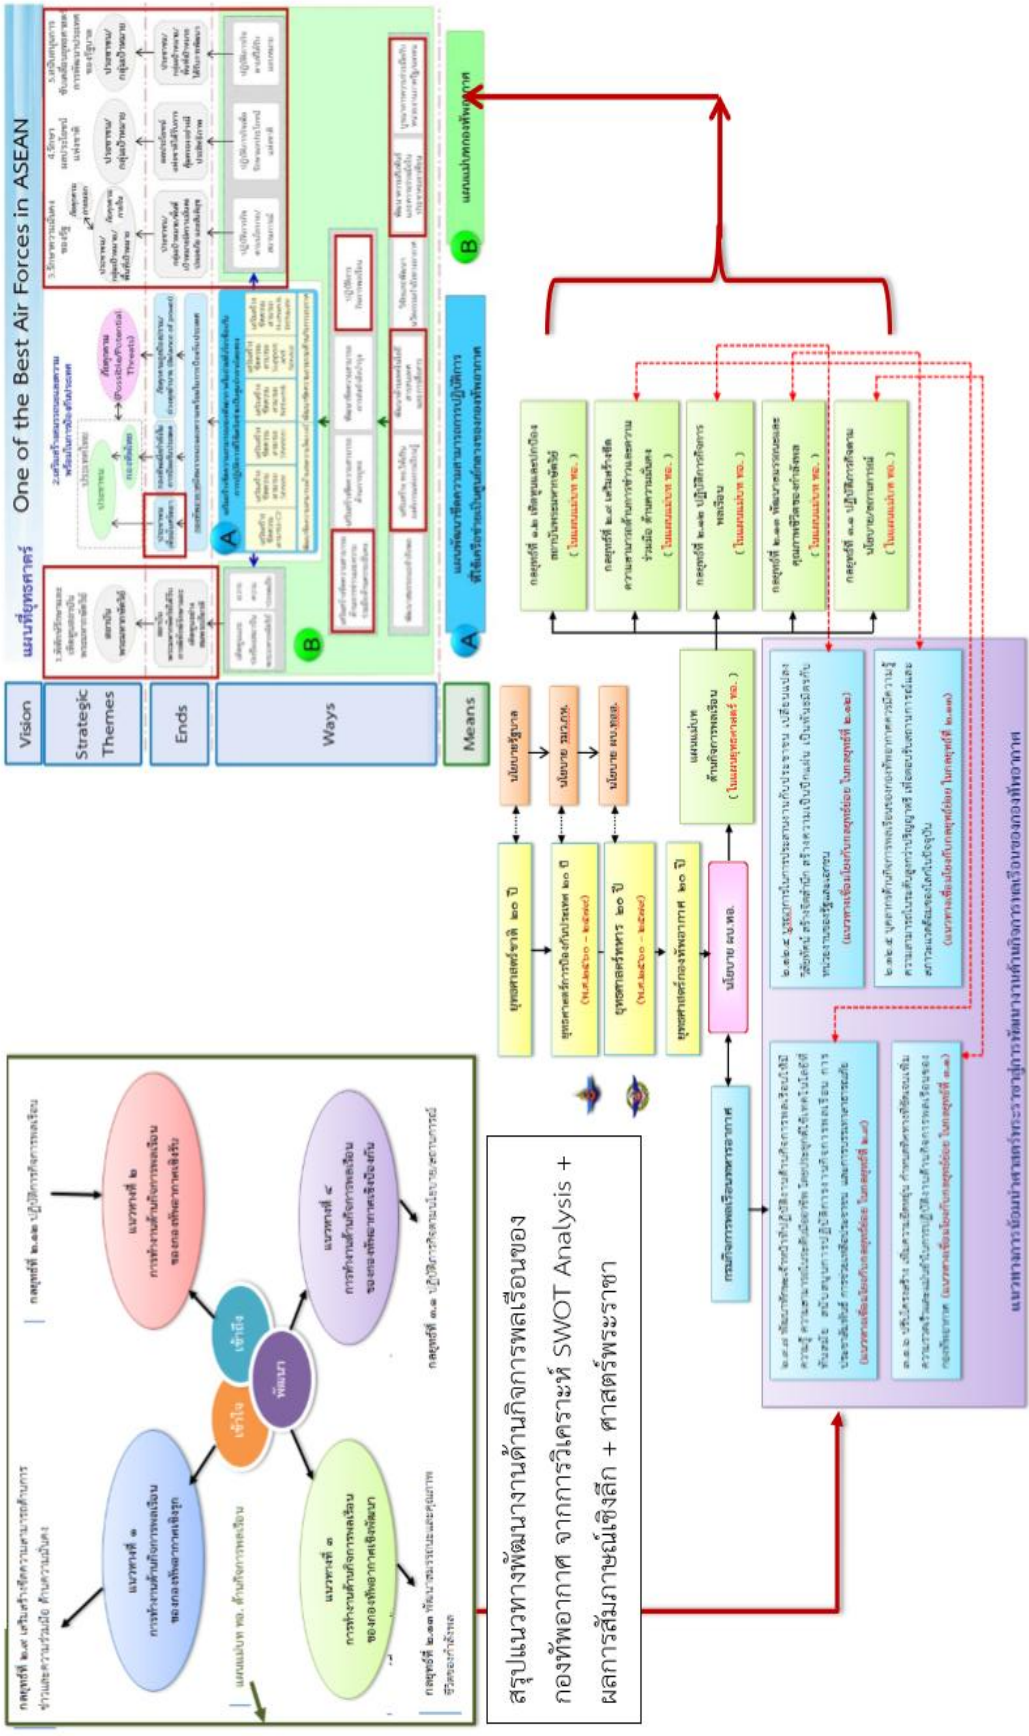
One of the Best Air Forces in ASEAN

แผนที่ยุทธศาสตร์

Vision

Strategic Themes

Ends

Ways

Means

A

B

แผนพัฒนาขีดความสามารถการปฏิบัติการ ที่ยึดเครือข่ายเป็นศูนย์กลางของกองทัพอากาศ

แผนแม่บทกองทัพอากาศ

ยุทธศาสตร์ชาติ ๒๐ ปี

ยุทธศาสตร์การป้องกันประเทศ ๒๐ ปี

ยุทธศาสตร์ทหาร ๒๐ ปี

ยุทธศาสตร์กองทัพอากาศ ๒๐ ปี

นโยบายรัฐบาล

นโยบาย รมว.กห.

นโยบาย ผบ.ทอ.

นโยบาย ผบ.ทอ.

แผนแม่บท ด้านกิจการพลเรือน ( ในแผนยุทธศาสตร์ ทอ. )

กลยุทธ์ที่ ๑.๒ เชิดชูและปกป้องสถาบันพระมหากษัตริย์ ( ในแผนแม่บท ทอ. )

กลยุทธ์ที่ ๑.๗ เสริมสร้างขีดความสามารถด้านการข่าวและความร่วมมือ ด้านความมั่นคง ( ในแผนแม่บท ทอ. )

กลยุทธ์ที่ ๒.๑๒ ปฏิบัติการกิจการพลเรือน ( ในแผนแม่บท ทอ. )

กลยุทธ์ที่ ๒.๒ พัฒนาระบบและคุณภาพชีวิตของกำลังพล ( ในแผนแม่บท ทอ. )

กลยุทธ์ที่ ๑.๑ ปฏิบัติการด้านนโยบาย/สถานการณ์ ( ในแผนแม่บท ทอ. )

กรมกิจการพลเรือนทหารอากาศ

แนวทางการพัฒนากลยุทธ์ระดับหน่วยงานด้านกิจการพลเรือนของกองทัพอากาศ

สรุปแนวทางพัฒนางานด้านกิจการพลเรือนของกองทัพอากาศ จากการวิเคราะห์ SWOT Analysis + ผลการสัมภาษณ์เชิงลึก + ศาสตร์พระราชา

แผนแม่บท ทอ. ด้านกิจการพลเรือน

เข้าใจ

เข้าถึง

พัฒนา

แนวทางที่ ๑ การทำงานด้านกิจการพลเรือนของกองทัพอากาศเชิงรุก

แนวทางที่ ๒ การทำงานด้านกิจการพลเรือนของกองทัพอากาศเชิงรับ

แนวทางที่ ๓ การทำงานด้านกิจการพลเรือนของกองทัพอากาศเชิงพัฒนา

แนวทางที่ ๔ การทำงานด้านกิจการพลเรือนของกองทัพอากาศเชิงป้องกัน

กลยุทธ์ที่ ๑.๗ เสริมสร้างขีดความสามารถด้านการข่าวและความร่วมมือ ด้านความมั่นคง

กลยุทธ์ที่ ๒.๑๒ ปฏิบัติการกิจการพลเรือน

กลยุทธ์ที่ ๒.๒ พัฒนาระบบและคุณภาพชีวิตของกำลังพล

กลยุทธ์ที่ ๑.๑ ปฏิบัติการด้านนโยบาย/สถานการณ์